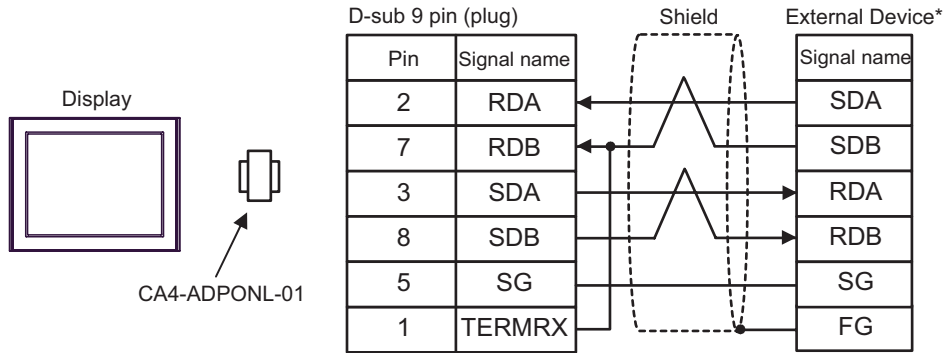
Display

CA4-ADPONL-01

D-sub 9 pin (plug)

| Pin | Signal name |
|---|---|
| 2 | RDA |
| 7 | RDB |
| 3 | SDA |
| 8 | SDB |
| 5 | SG |
| 1 | TERMRX |

Shield

External Device*

| Signal name |
|---|
| SDA |
| SDB |
| RDA |
| RDB |
| SG |
| FG |